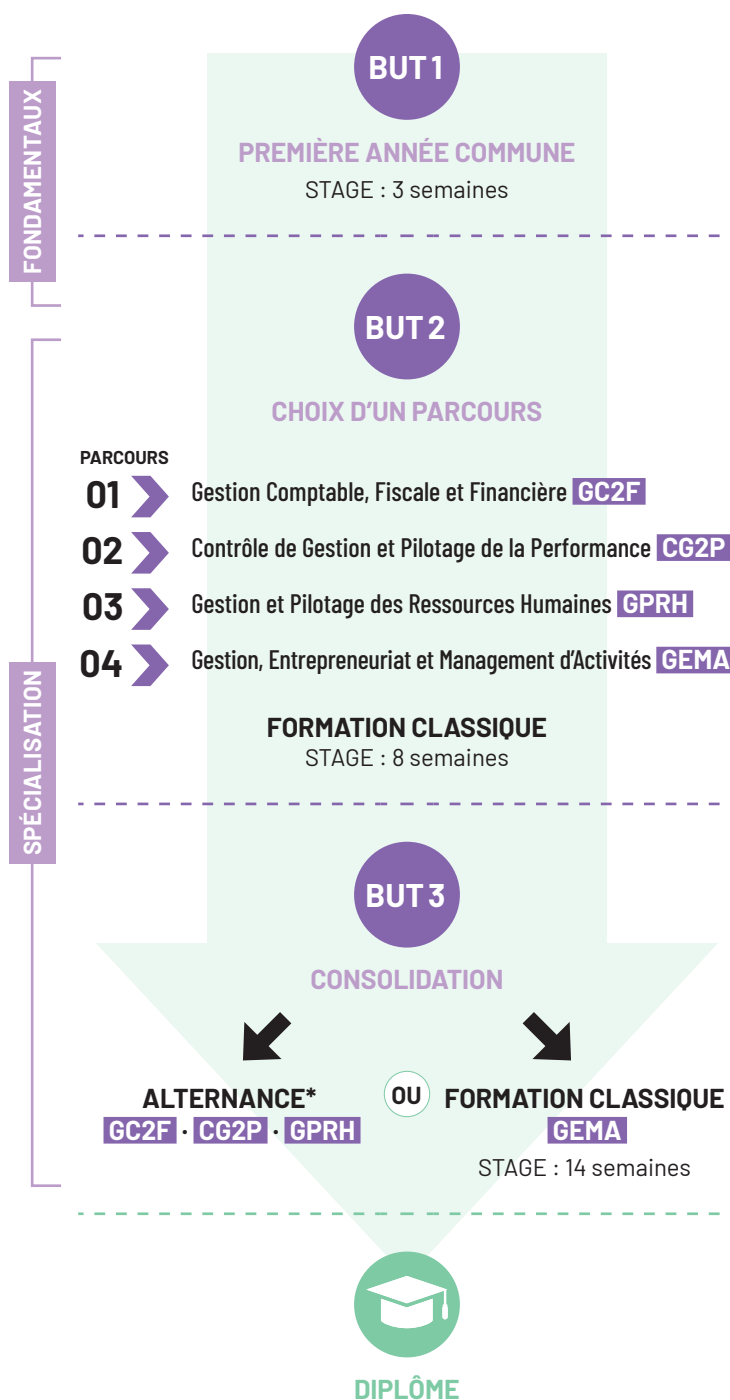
FONDAMENTAUX

BUT 1

PREMIÈRE ANNÉE COMMUNE
STAGE : 3 semaines

SPÉCIALISATION

BUT 2

CHOIX D'UN PARCOURS

PARCOURS
01 Gestion Comptable, Fiscale et Financière GC2F
02 Contrôle de Gestion et Pilotage de la Performance CG2P
03 Gestion et Pilotage des Ressources Humaines GPRH
04 Gestion, Entrepreneuriat et Management d'Activités GEMA

FORMATION CLASSIQUE
STAGE : 8 semaines

BUT 3

CONSOLIDATION

ALTERNANCE*
GC2F · CG2P · GPRH

OU

FORMATION CLASSIQUE
GEMA
STAGE : 14 semaines

DIPLÔME